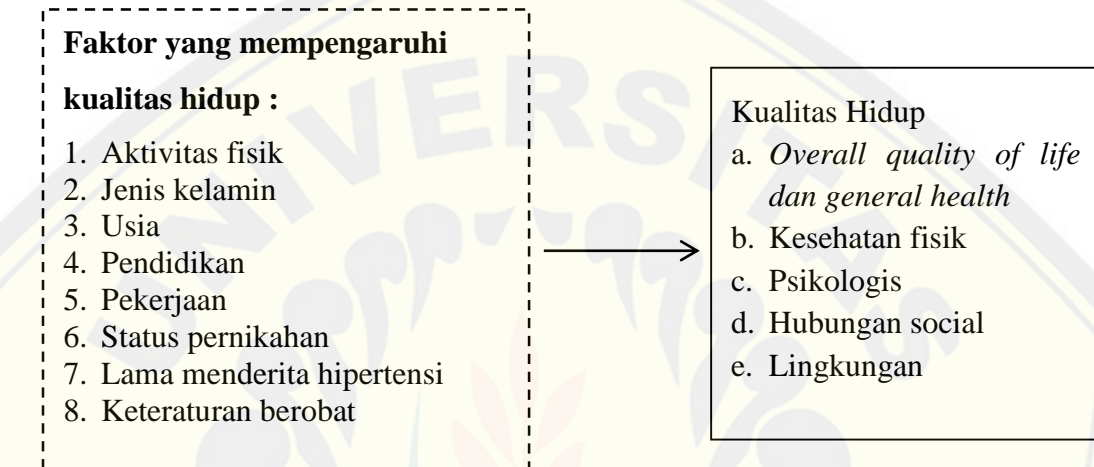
**Faktor yang mempengaruhi kualitas hidup :**

1. Aktivitas fisik
2. Jenis kelamin
3. Usia
4. Pendidikan
5. Pekerjaan
6. Status pernikahan
7. Lama menderita hipertensi
8. Keteraturan berobat

Kualitas Hidup

a. *Overall quality of life dan general health*
b. Kesehatan fisik
c. Psikologis
d. Hubungan social
e. Lingkungan